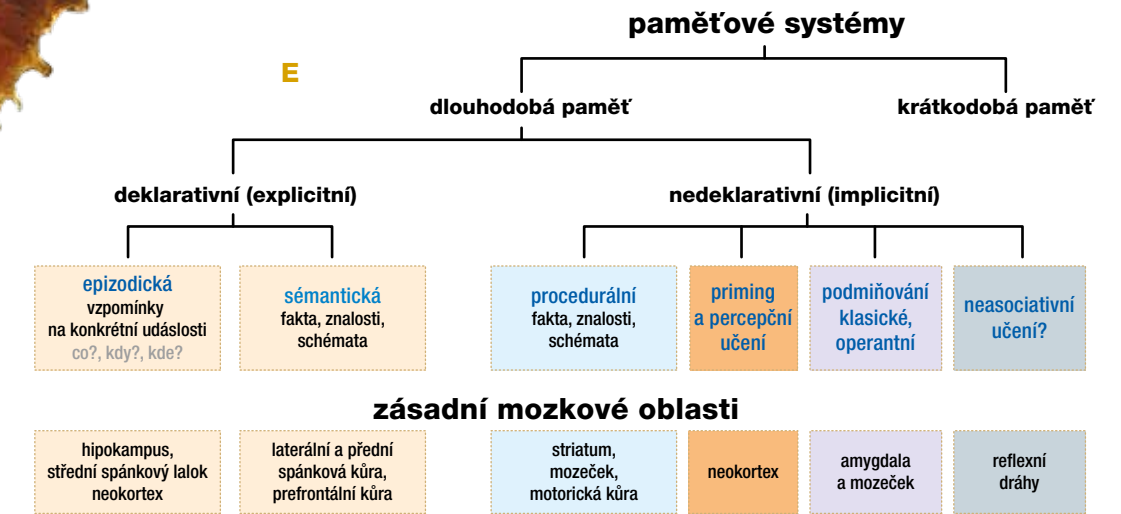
paměťové systémy

E

dlouhodobá paměť

krátkodobá paměť

deklarativní (explicitní)

nedeklarativní (implicitní)

epizodická
vzpomínky na konkrétní událslosti
co?, kdy?, kde?

sémantická
fakta, znalosti, schémata

procedurální
fakta, znalosti, schémata

priming a percepční učení

podmiňování klasické, operantní

neasociativní učení?

zásadní mozkové oblasti

hipokampus, střední spánkový lalok neokortex

laterální a přední spánková kůra, prefrontální kůra

striatum, mozeček, motorická kůra

neokortex

amygdala a mozeček

reflexní dráhy